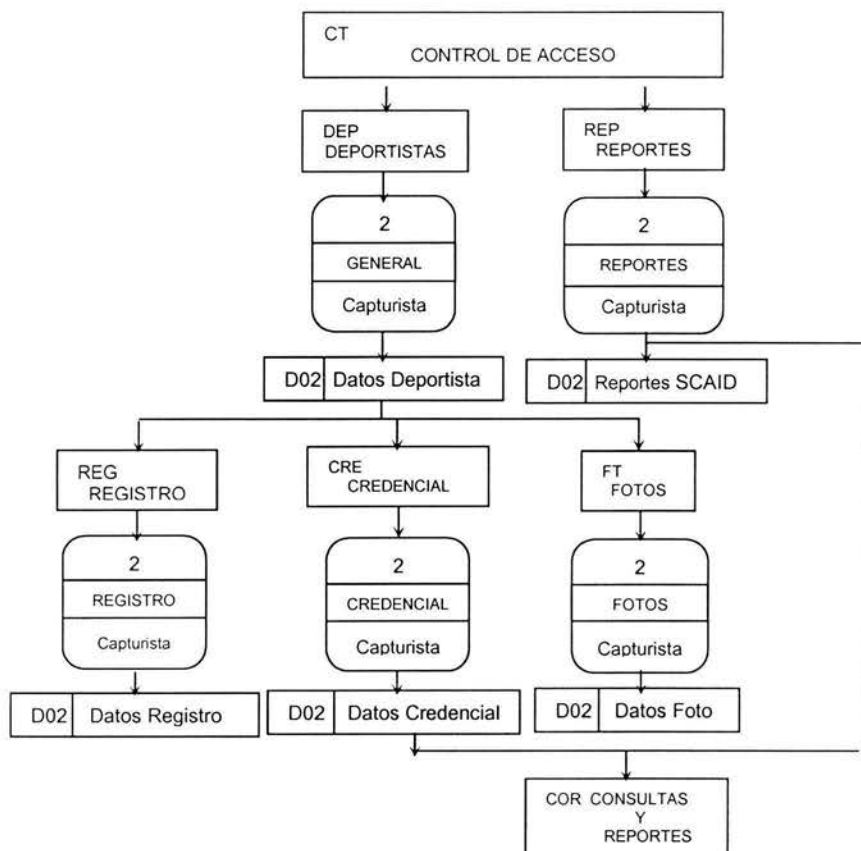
CT
CONTROL DE ACCESO

DEP
DEPORTISTAS

REP
REPORTES

2
GENERAL
Capturista

2
REPORTES
Capturista

D02 Datos Deportista

D02 Reportes SCAID

REG
REGISTRO

CRE
CREDENCIAL

FT
FOTOS

2
REGISTRO
Capturista

2
CREDENCIAL
Capturista

2
FOTOS
Capturista

D02 Datos Registro

D02 Datos Credencial

D02 Datos Foto

COR CONSULTAS
Y
REPORTES